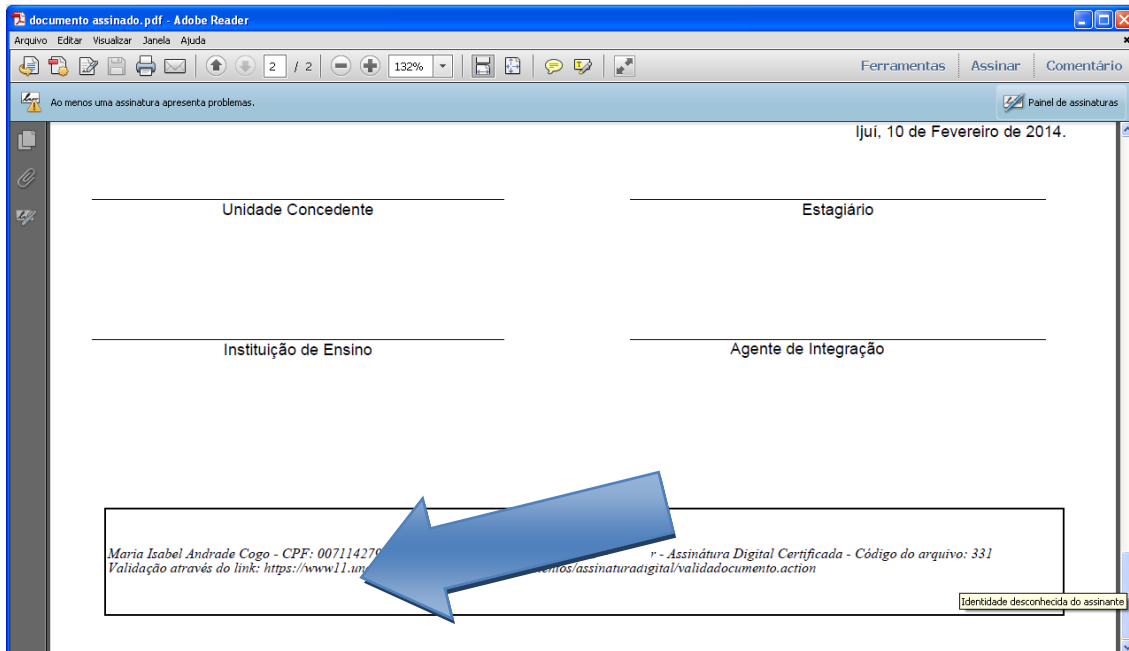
documento assinado.pdf - Adobe Reader

Arquivo Editar Visualizar Janela Ajuda

2 / 2 132%

Ferramentas Assinar Comentário

Ao menos uma assinatura apresenta problemas.

Painel de assinaturas

Ijuí, 10 de Fevereiro de 2014.

Unidade Concedente

Estagiário

Instituição de Ensino

Agente de Integração

Maria Isabel Andrade Cogo - CPF: 007114279 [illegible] r - Assinátura Digital Certificada - Código do arquivo: 331
Validação através do link: https://www11.un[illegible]entos/assinaturadigital/validadocumento.action

Identidade desconhecida do assinante